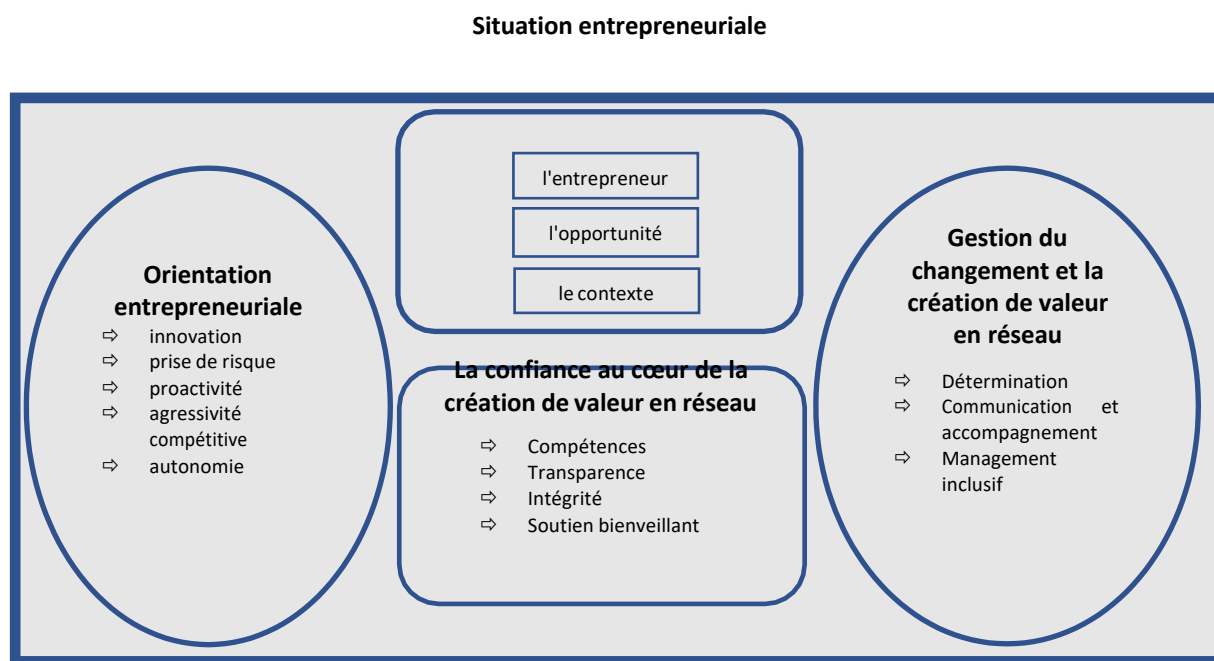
Situation entrepreneuriale

l'entrepreneur

l'opportunité

le contexte

Orientation entrepreneuriale

⇨ innovation
⇨ prise de risque
⇨ proactivité
⇨ agressivité compétitive
⇨ autonomie

La confiance au cœur de la création de valeur en réseau

⇨ Compétences
⇨ Transparence
⇨ Intégrité
⇨ Soutien bienveillant

Gestion du changement et la création de valeur en réseau

⇨ Détermination
⇨ Communication et accompagnement
⇨ Management inclusif